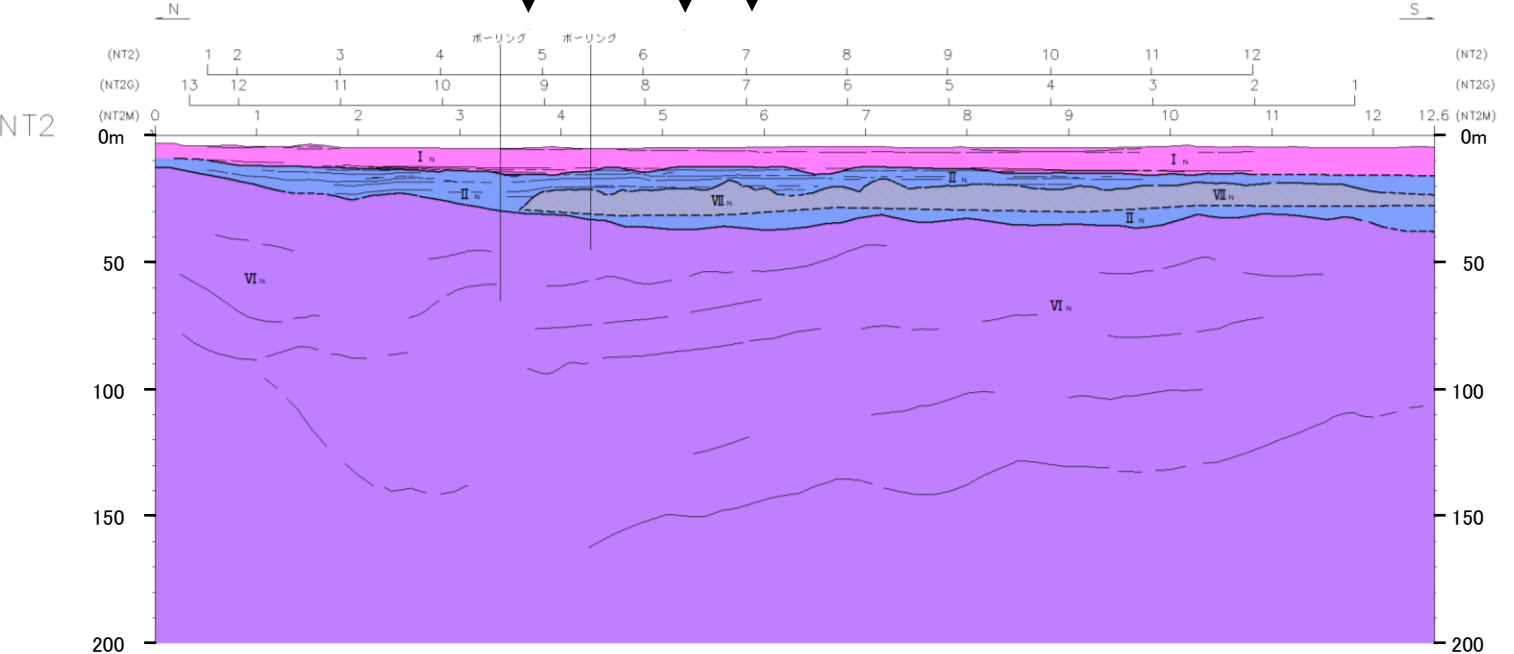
N

S

ボーリング

ボーリング

(NT2) 1 2 3 4 5 6 7 8 9 10 11 12 (NT2)

(NT2G) 13 12 11 10 9 8 7 6 5 4 3 2 1 (NT2G)

(NT2M) 0 1 2 3 4 5 6 7 8 9 10 11 12 12.6 (NT2M)

NT2

0m

50

100

150

200

0m

50

100

150

200

$I_N$

$I_N$

$II_N$

$II_N$

$II_N$

$VII_N$

$VII_N$

$VI_N$

$VI_N$